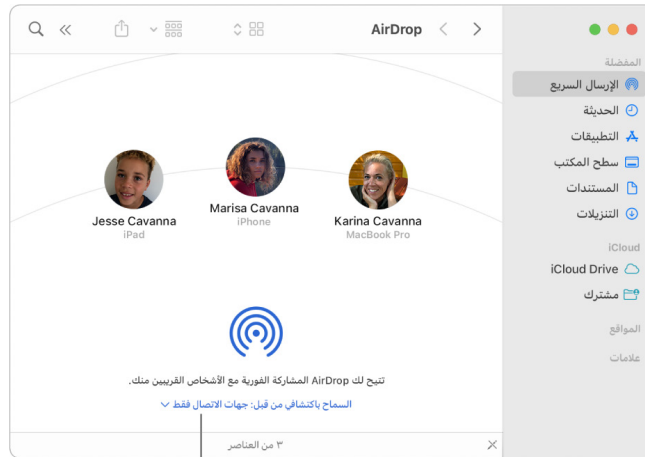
AirDrop

المفضلة
الإرسال السريع
الحديثة
التطبيقات
سطح المكتب
المستندات
التنزيلات
iCloud
iCloud Drive
مشترك
المواقع
علامات

Jesse Cavanna
iPad
Marisa Cavanna
iPhone
Karina Cavanna
MacBook Pro

تتيح لك AirDrop المشاركة الفورية مع الأشخاص القريبين منك.
السماح باكتشافي من قبل: جهات الاتصال فقط

٣ من العناصر